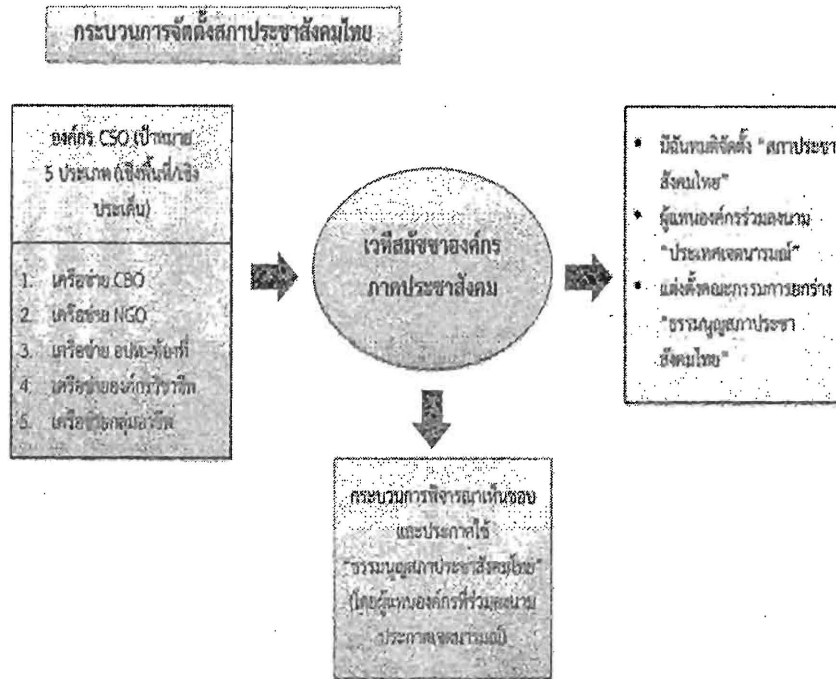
กระบวนการจัดตั้งสภาประชาสังคมไทย

องค์กร CSO (เป้าหมาย 5 ประเภท (เชิงพื้นที่/เชิงประเด็น)

1. เครือข่าย CBO
2. เครือข่าย NGO
3. เครือข่าย อปท.-ท้องที่
4. เครือข่ายองค์กรวิชาชีพ
5. เครือข่ายกลุ่มอาชีพ

เวทีสมัชชาองค์กรภาคประชาสังคม

• มีมติจัดตั้ง "สภาประชาสังคมไทย"
• ผู้แทนองค์กรร่วมลงนาม "ประกาศเจตนารมณ์"
• แต่งตั้งคณะกรรมการยกร่าง "ธรรมนูญสภาประชาสังคมไทย"

กระบวนการพิจารณาเห็นชอบและประกาศใช้ "ธรรมนูญสภาประชาสังคมไทย" (โดยผู้แทนองค์กรที่ร่วมลงนามประกาศเจตนารมณ์)